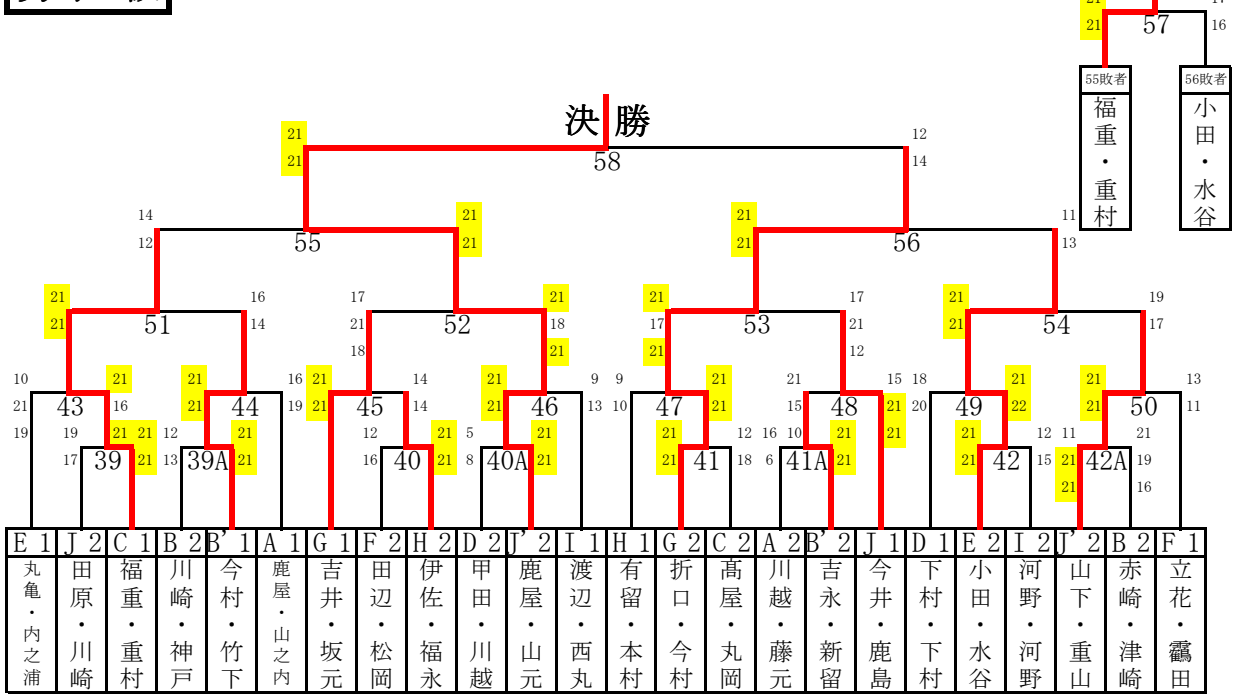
21
21
57
17
16

55敗者
福重・重村

56敗者
小田・水谷

決勝
21
21
58
12
14

14
12
55
21
21

21
21
56
11
13

21
21
51
16
14

17
21
18
52
21
18
21

21
17
21
53
17
21
12

21
21
54
19
17

10
21
19
43
21
16
19
17
39
21
21
21
21
12
13
39A
21
21
44
21
21

16
19
45
21
21
12
16
40
14
14
21
21
5
8
40A
46
21
21
21
21
9
13

9
10
47
21
21
21
21
41
12
18
16
6
41A
10
15
21
48
21
21
15
21
21

18
20
49
21
21
21
22
42
12
15
21
21
11
42A
21
21
50
21
19
16
13
11

| E 1 | J 2 | C 1 | B 2 | B' 1 | A 1 | G 1 | F 2 | H 2 | D 2 | J' 2 | I 1 | H 1 | G 2 | C 2 | A 2 | B' 2 | J 1 | D 1 | E 2 | I 2 | J' 2 | B 2 | F 1 |
|---|---|---|---|---|---|---|---|---|---|---|---|---|---|---|---|---|---|---|---|---|---|---|---|
| 丸亀・内之浦 | 田原・川崎 | 福重・重村 | 川崎・神戸 | 今村・竹下 | 鹿屋・山之内 | 吉井・坂元 | 田辺・松岡 | 伊佐・福永 | 甲田・川越 | 鹿屋・山元 | 渡辺・西丸 | 有留・本村 | 折口・今村 | 髙屋・丸岡 | 川越・藤元 | 吉永・新留 | 今井・鹿島 | 下村・下村 | 小田・水谷 | 河野・河野 | 山下・重山 | 赤崎・津崎 | 立花・靏田 |